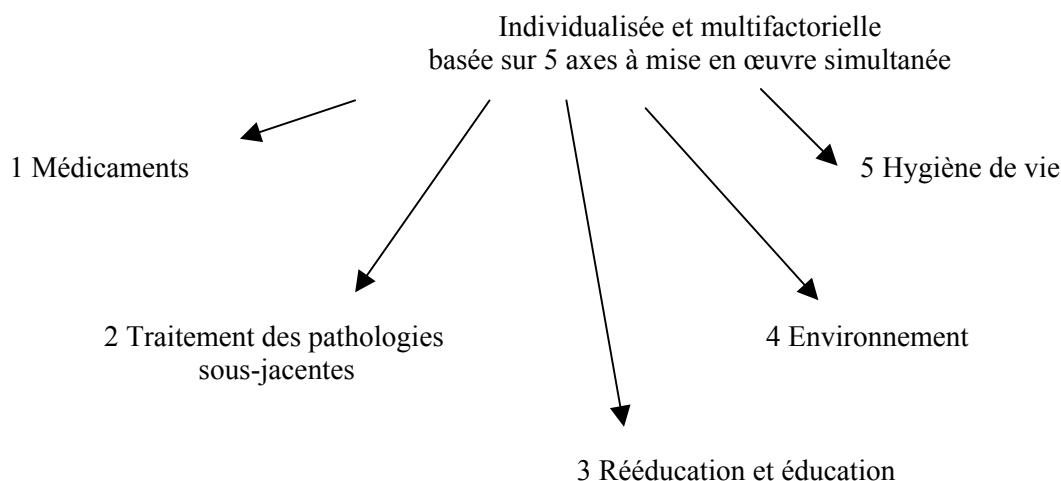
Individualisée et multifactorielle
basée sur 5 axes à mise en œuvre simultanée

1 Médicaments

5 Hygiène de vie

2 Traitement des pathologies sous-jacentes

4 Environnement

3 Rééducation et éducation